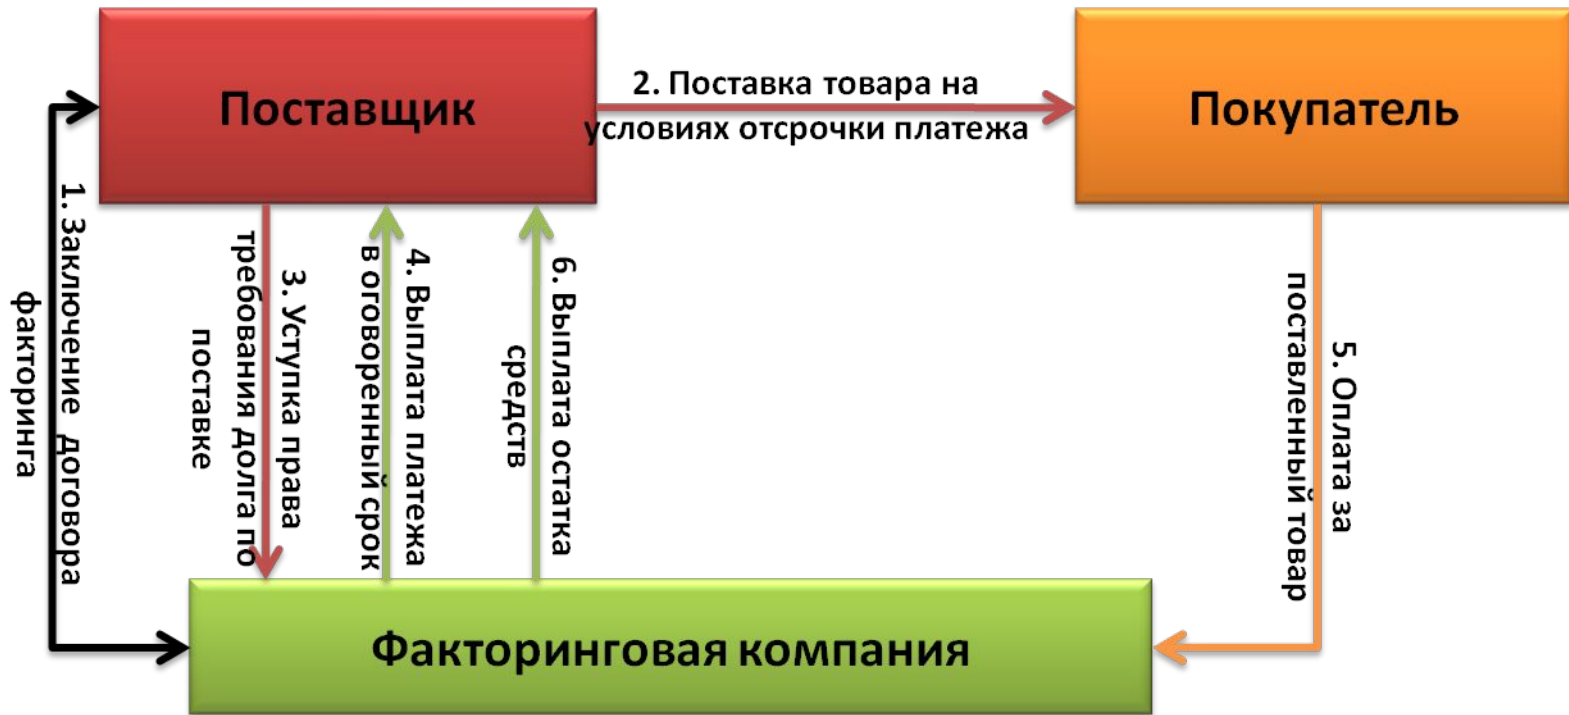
Поставщик

2. Поставка товара на условиях отсрочки платежа

Покупатель

1. Заключение договора факторинга

3. Уступка права требования долга по поставке

4. Выплата платежа в оговоренный срок

6. Выплата остатка средств

5. Оплата за поставленный товар

Факторинговая компания